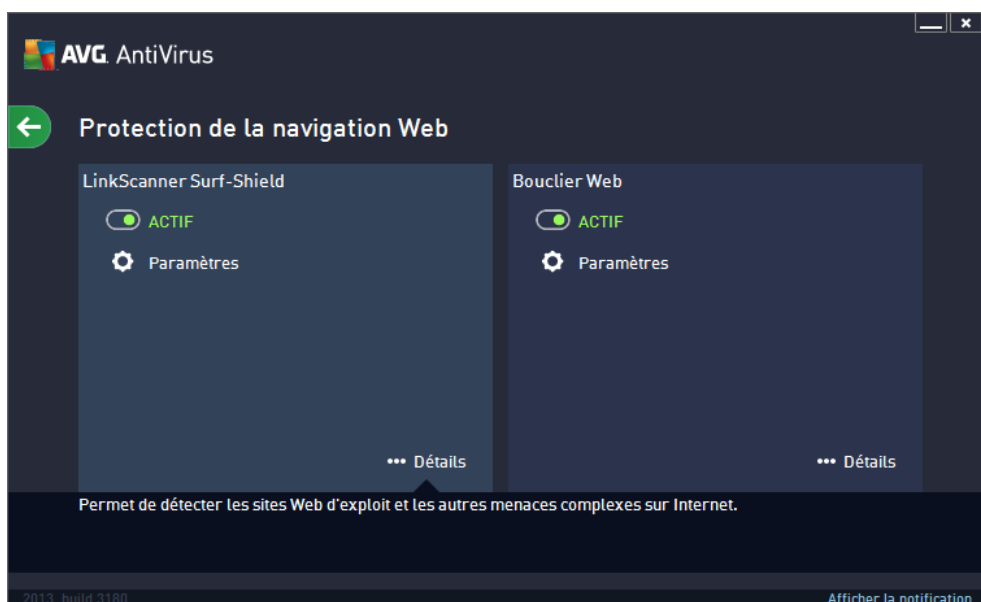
AVG. AntiVirus

Protection de la navigation Web

LinkScanner Surf-Shield

ACTIF

Paramètres

••• Détails

Bouclier Web

ACTIF

Paramètres

••• Détails

Permet de détecter les sites Web d'exploit et les autres menaces complexes sur Internet.

2013 build 3180

Afficher la notification